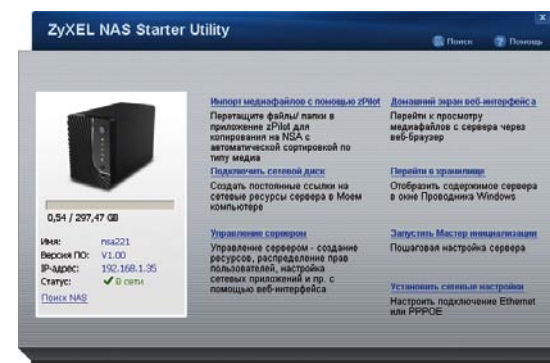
ZyXEL NAS Starter Utility

Поиск
Помощь

0,54 / 297,47 GB

Имя: nsa221
Версия ПО: V1.00
IP-адрес: 192.168.1.35
Статус: В сети

Поиск NAS

Импорт медиафайлов с помощью zPilot
Перетащите файлы/ папки в приложение zPilot для копирования на NSA с автоматической сортировкой по типу медиа

Домашний экран веб-интерфейса
Перейти к просмотру медиафайлов с сервера через веб-браузер

Подключить сетевой диск
Создать постоянные ссылки на сетевые ресурсы сервера в Моем компьютере

Перейти в хранилище
Отобразить содержимое сервера в окне Проводника Windows

Управление сервером
Управление сервером - создание ресурсов, распределение прав пользователей, настройка сетевых приложений и пр. с помощью веб-интерфейса

Запустить Мастер инициализации
Пошаговая настройка сервера

Установить сетевые настройки
Настроить подключение Ethernet или PPPOE